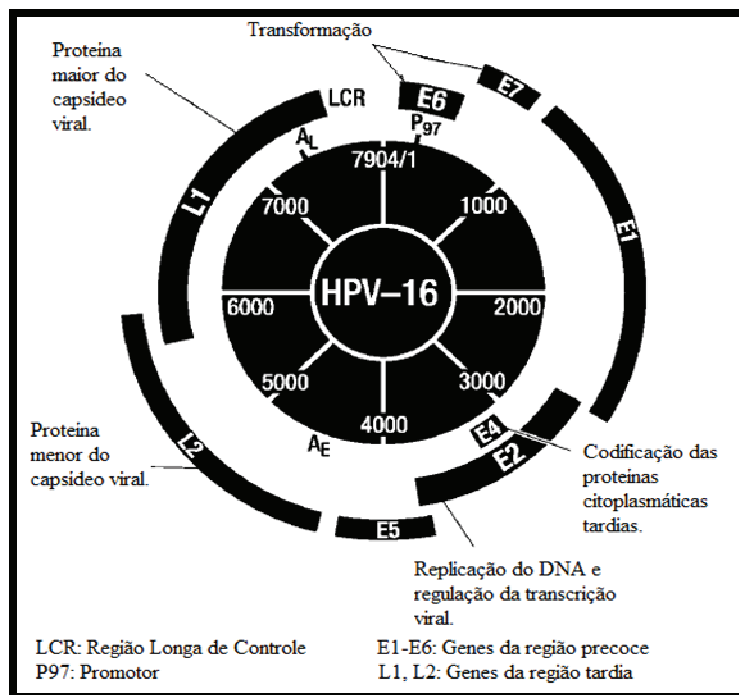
Transformação

Proteina maior do capsídeo viral.

LCR

E6

E7

$A_L$

$P_{97}$

7904/1

7000

1000

L1

E1

HPV–16

6000

2000

5000

3000

4000

$A_E$

E4

E2

Proteina menor do capsídeo viral.

L2

Codificação das proteinas citoplasmáticas tardias.

E5

Replicação do DNA e regulação da transcrição viral.

LCR: Região Longa de Controle
P97: Promotor

E1-E6: Genes da região precoce
L1, L2: Genes da região tardia